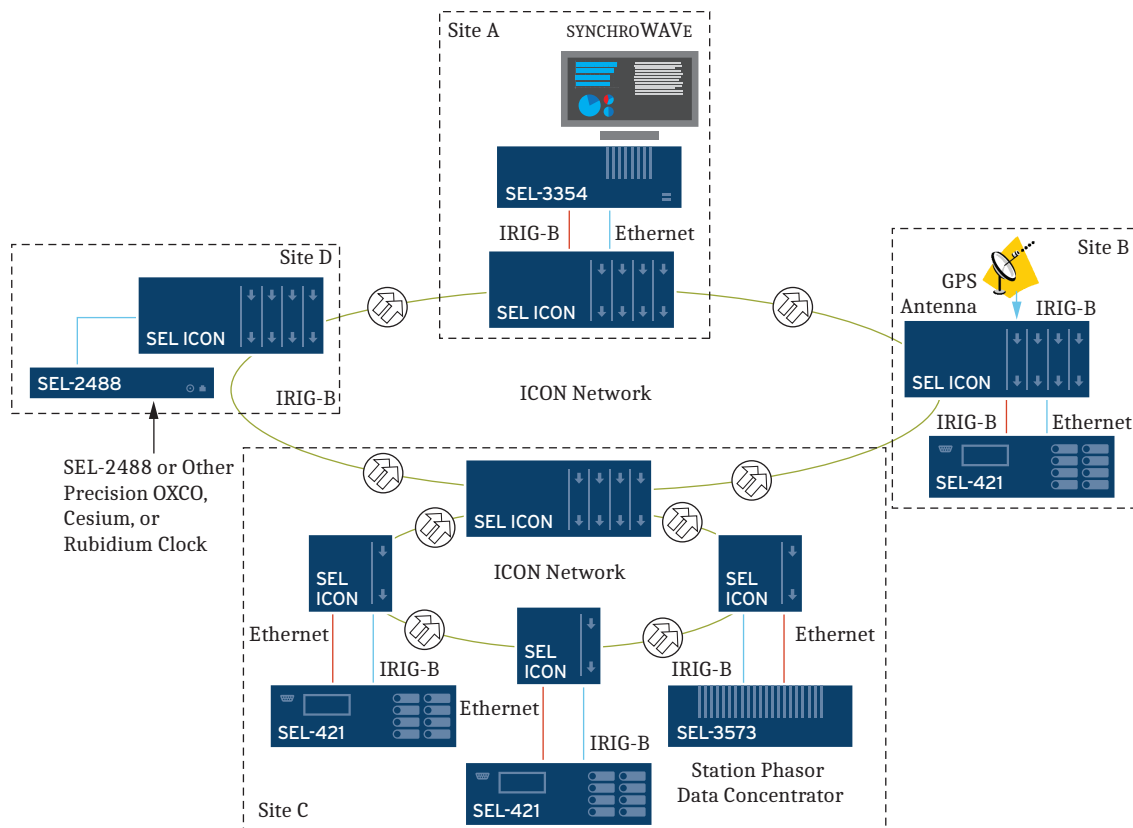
Site A

SYNCHROWAVE

SEL-3354

IRIG-B

Ethernet

SEL ICON

Site D

SEL ICON

SEL-2488

IRIG-B

SEL-2488 or Other Precision OXCO, Cesium, or Rubidium Clock

ICON Network

Site B

GPS Antenna

IRIG-B

SEL ICON

IRIG-B

Ethernet

SEL-421

SEL ICON

SEL ICON

SEL ICON

ICON Network

Ethernet

IRIG-B

SEL ICON

Ethernet

IRIG-B

SEL-421

Ethernet

IRIG-B

SEL-3573

SEL-421

Station Phasor Data Concentrator

Site C